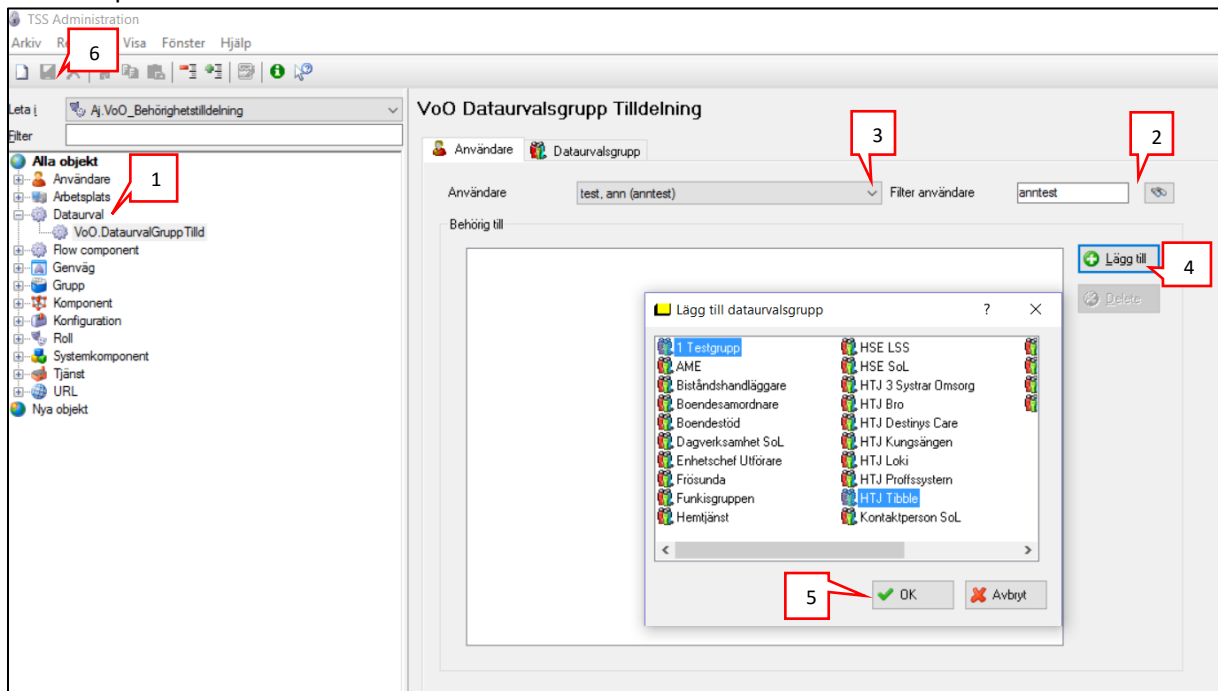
TSS Administration
Arkiv Re 6 Visa Fönster Hjälp

Leta i Aj.VoO_Behörighetstilldelning
Filter
Alla objekt
Användare
Arbetsplats
Datauval 1
VoO.DataurvalGruppTilld
Flow component
Genväg
Grupp
Komponent
Konfiguration
Roll
Systemkomponent
Tjänst
URL
Nya objekt

VoO Dataurvalsgrupp Tilldelning
Användare Datavalsgrupp
3 2
Användare test, ann (anntest) Filter användare anntest
Behörig till
Lägg till 4
Delete

Lägg till dataurvalsgrupp ? ×
1 Testgrupp
AME
Biståndshandläggare
Boendesamordnare
Boendestöd
Dagverksamhet SoL
Enhetschef Utförare
Frösunda
Funkisgruppen
Hemtjänst
HSE LSS
HSE SoL
HTJ 3 Systrar Omsorg
HTJ Bro
HTJ Destinys Care
HTJ Kungsängen
HTJ Loki
HTJ Proffssystem
HTJ Tibble
Kontaktperson SoL
5 OK Avbryt